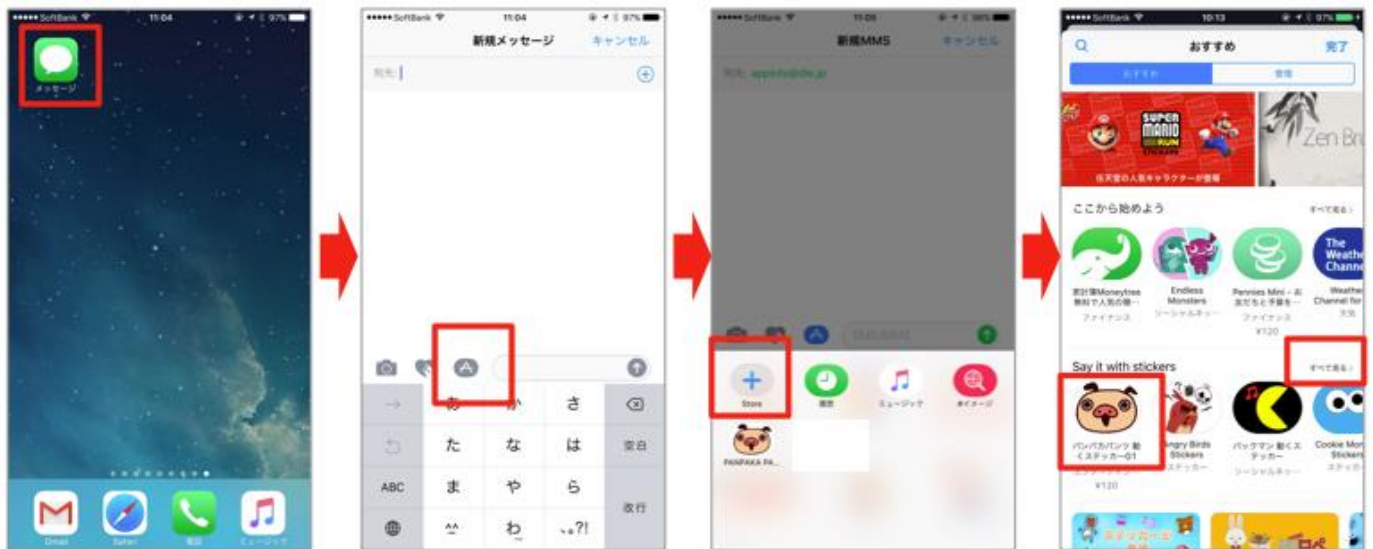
SoftBank 11:04 97%

メッセージ

Gmail Safari 電話 ミュージック

SoftBank 11:04 97%

新規メッセージ キャンセル

宛先:

あ か さ
た な は 空白
ABC ま や ら 改行
^^ わ 、。?!

SoftBank 11:05 96%

新規MMS キャンセル

宛先: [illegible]

Store 履歴 ミュージック #イメージ

PANPAKA PA...

SoftBank 10:13 97%

おすすめ 完了

おすすめ 管理

SUPER MARIO RUN

任天堂の人気キャラクターが登場

Zen Br

ここから始めよう すべて見る >

家計簿Moneytree 無料で人気の節... ファイナンス

Endless Monsters ソーシャルネット...

Pennies Mini - お友だちと予算を... ファイナンス ¥120

The Weather Channel Weather Channel for 天気

Say it with stickers すべて見る >

パンパカパンツ 動くステッカー01 ¥120

Angry Birds Stickers ステッカー

パックマン 動くステッカー ソーシャルネット...

Cookie Mon Stickers ステッカー